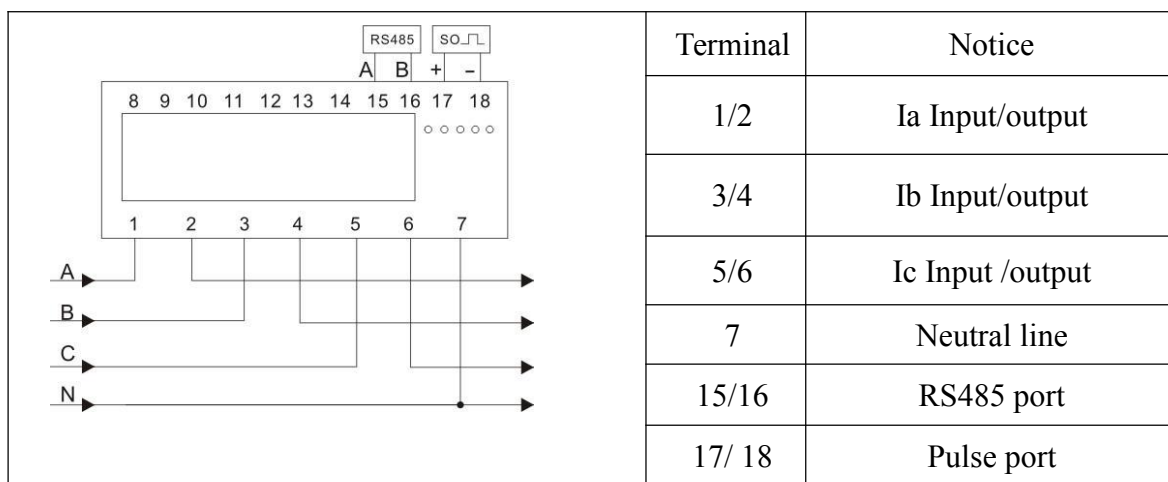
RS485 SO
A B + −
8 9 10 11 12 13 14 15 16 17 18
1 2 3 4 5 6 7
A
B
C
N

| Terminal | Notice |
|---|---|
| 1/2 | Ia Input/output |
| 3/4 | Ib Input/output |
| 5/6 | Ic Input /output |
| 7 | Neutral line |
| 15/16 | RS485 port |
| 17/ 18 | Pulse port |